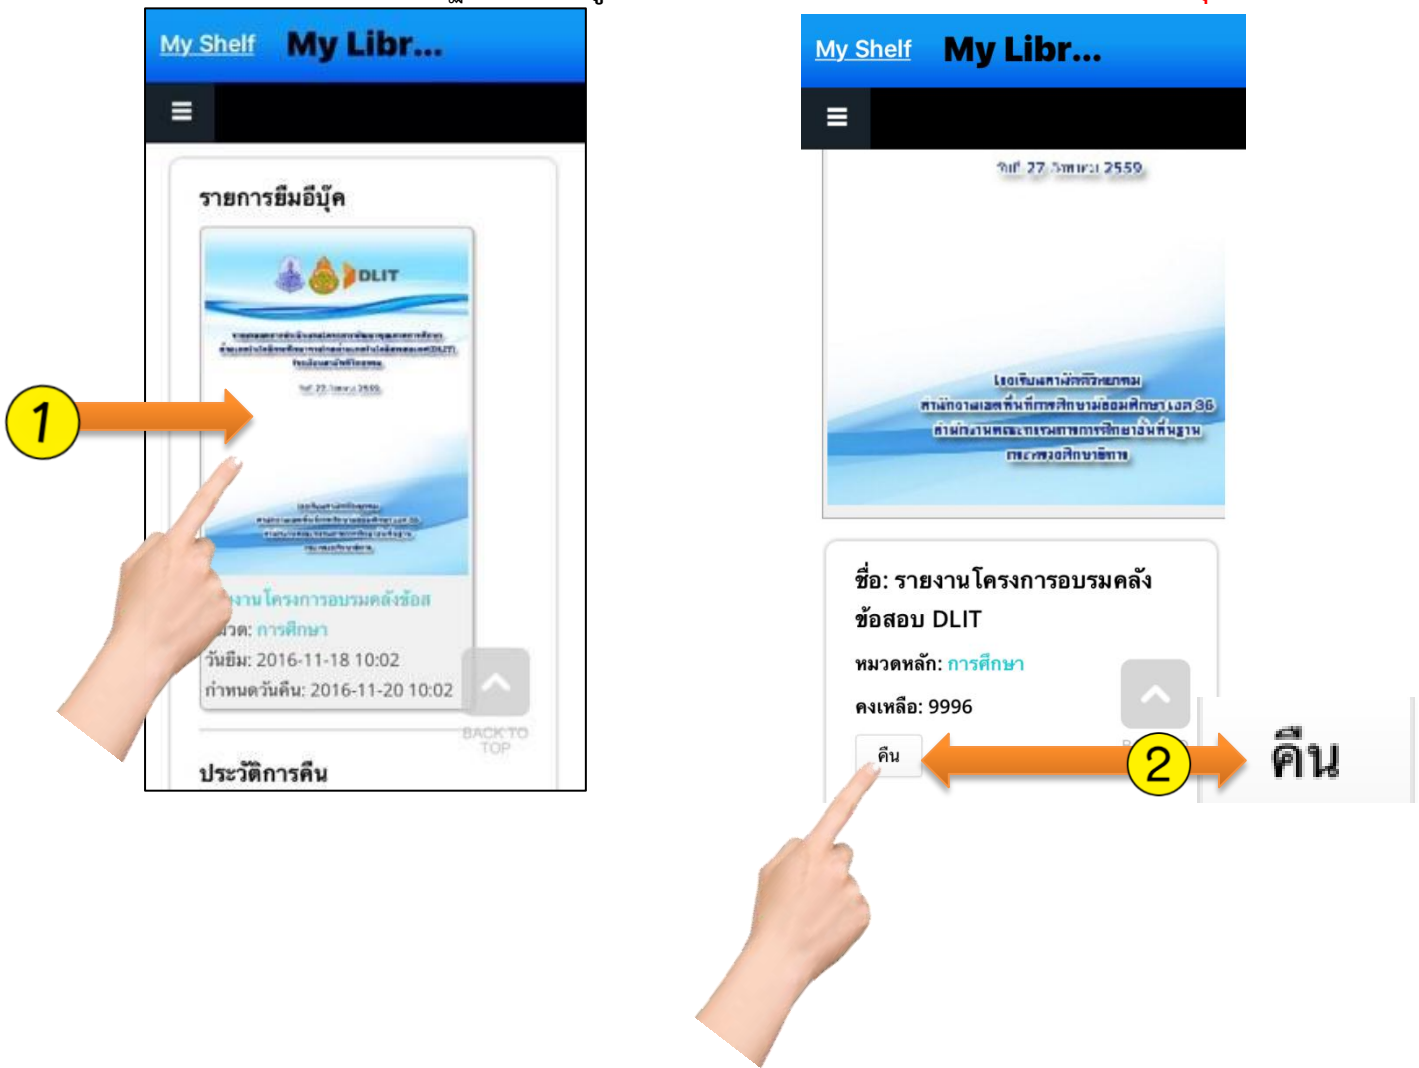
My Shelf My Libr...

รายการยืมอีบุ๊ค

DLIT

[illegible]

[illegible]

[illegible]งานโครงการอบรมคลังข้อส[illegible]

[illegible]วด: การศึกษา

วันยืม: 2016-11-18 10:02

กำหนดวันคืน: 2016-11-20 10:02

BACK TO TOP

ประวัติการคืน

1

My Shelf My Libr...

วันที่ 27 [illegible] 2559

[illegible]

ชื่อ: รายงานโครงการอบรมคลังข้อสอบ DLIT

หมวดหลัก: การศึกษา

คงเหลือ: 9996

คืน

2

คืน